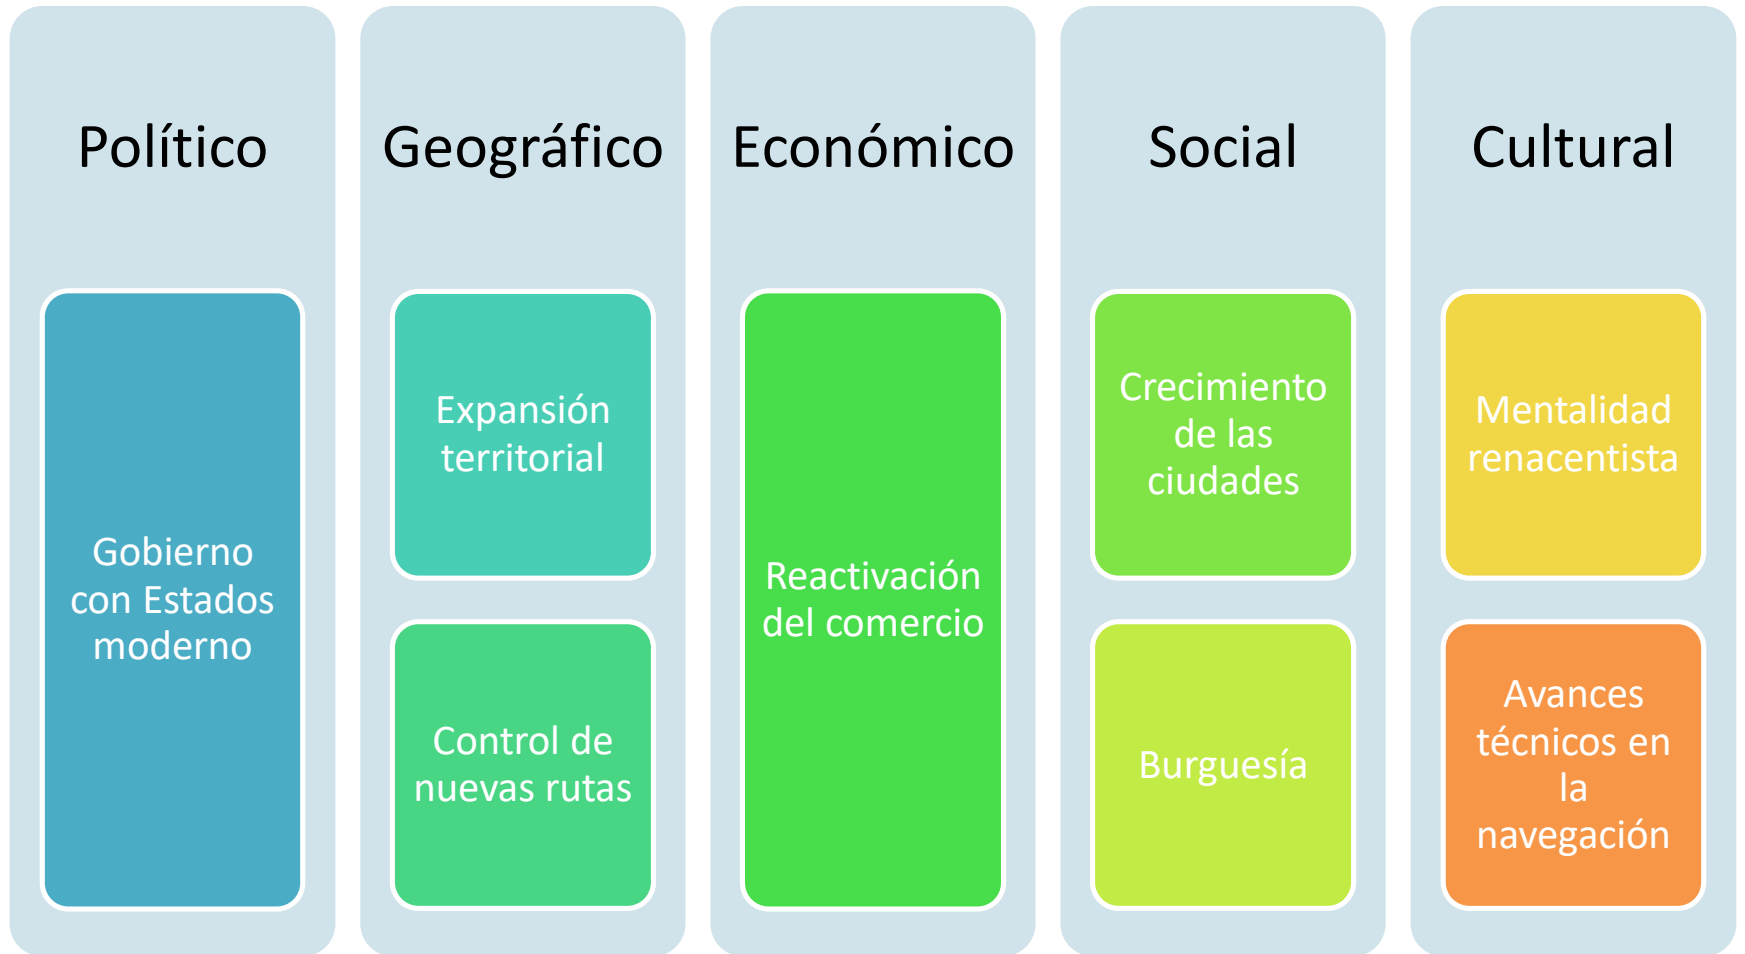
Político

Gobierno con Estados moderno

Geográfico

Expansión territorial

Control de nuevas rutas

Económico

Reactivación del comercio

Social

Crecimiento de las ciudades

Burguesía

Cultural

Mentalidad renacentista

Avances técnicos en la navegación